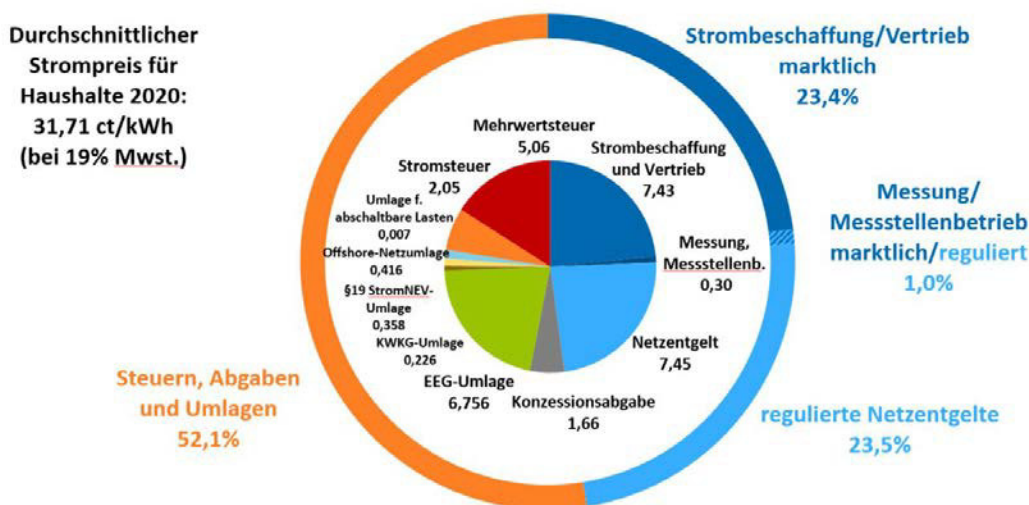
Durchschnittlicher Strompreis für Haushalte 2020: 31,71 ct/kWh (bei 19% Mwst.)

Strombeschaffung/Vertrieb marktlich 23,4%

Messung/ Messstellenbetrieb marktlich/reguliert 1,0%

regulierte Netzentgelte 23,5%

Steuern, Abgaben und Umlagen 52,1%

Mehrwertsteuer 5,06

Strombeschaffung und Vertrieb 7,43

Stromsteuer 2,05

Umlage f. abschaltbare Lasten 0,007

Offshore-Netzumlage 0,416

§19 StromNEV-Umlage 0,358

KWKG-Umlage 0,226

Messung, Messstellenb. 0,30

Netzentgelt 7,45

EEG-Umlage 6,756

Konzessionsabgabe 1,66